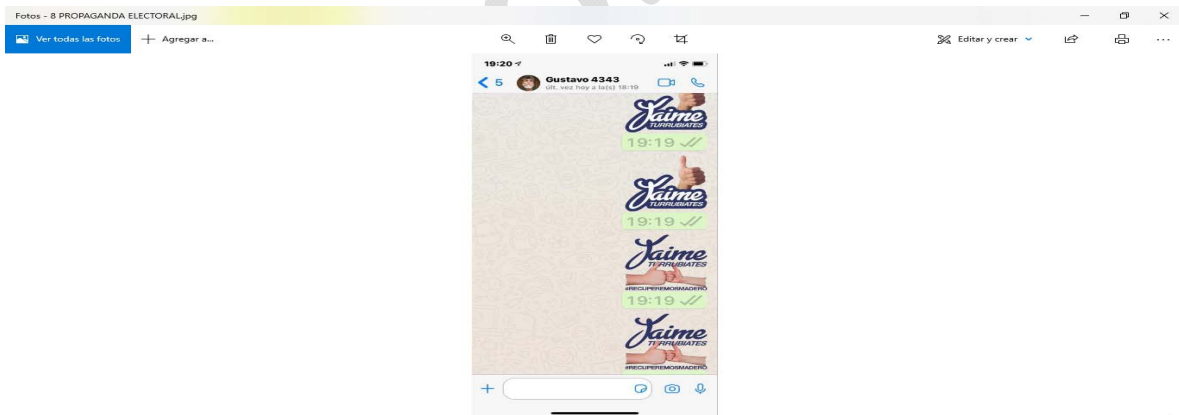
Fotos - 8 PROPAGANDA ELECTORAL.jpg

Ver todas las fotos

Agregar a...

Editar y crear

19:20

5

Gustavo 4343

últ. vez hoy a la(s) 18:19

Jaime
TURRUBIATES

19:19

Jaime
TURRUBIATES

19:19

Jaime
TURRUBIATES
#RECUPEREMOSMADERO

19:19

Jaime
TURRUBIATES
#RECUPEREMOSMADERO